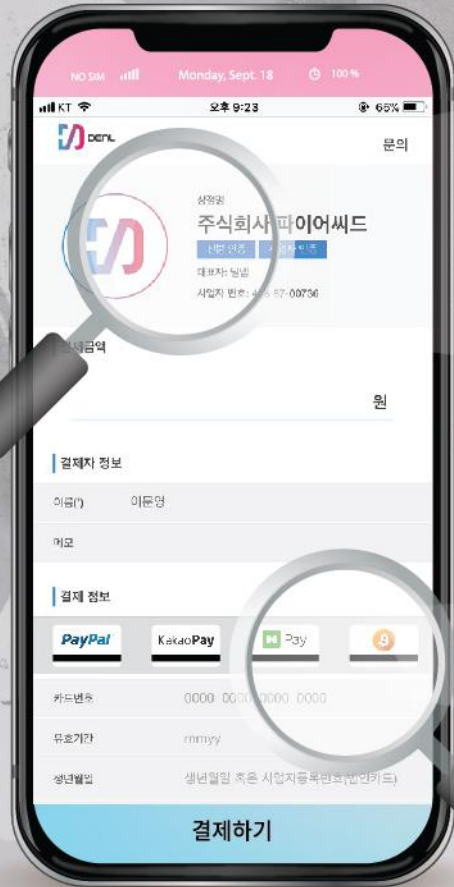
NO SIM Monday, Sept. 18 100%

KT 오후 9:23 65%

DEAL 문의

상점명

주식회사 파이어씨드

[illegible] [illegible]

대표자: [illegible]

사업자 번호: 4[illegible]-57-00736

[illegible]금액

원

결제자 정보

이름(*) 이문영

메모

결제 정보

PayPal

KakaoPay

Pay

카드번호 0000 0000 0000 0000

유효기간 mmyy

생년월일 생년월일 혹은 사업자등록번호(법인카드)

결제하기